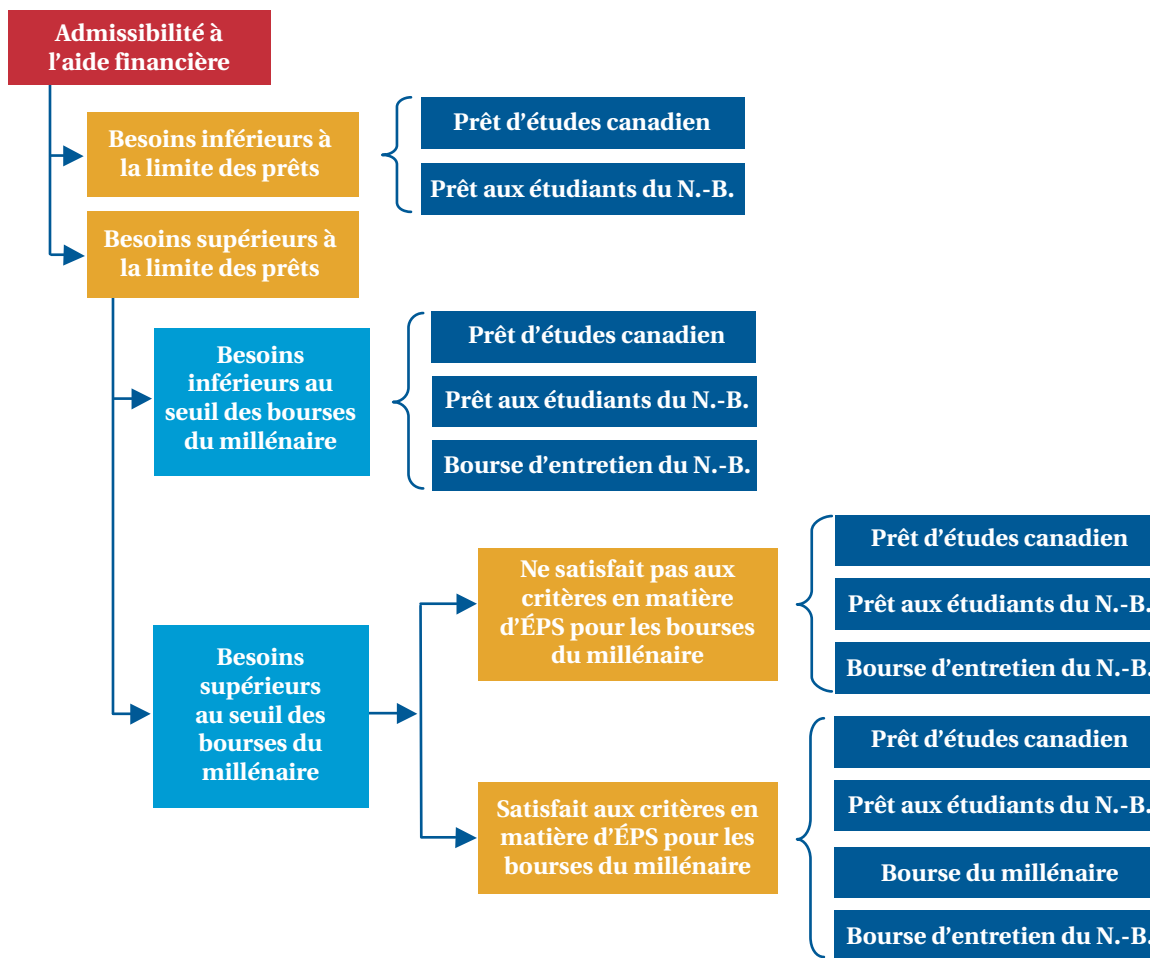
Admissibilité à l'aide financière

Besoins inférieurs à la limite des prêts

Prêt d'études canadien

Prêt aux étudiants du N.-B.

Besoins supérieurs à la limite des prêts

Besoins inférieurs au seuil des bourses du millénaire

Prêt d'études canadien

Prêt aux étudiants du N.-B.

Bourse d'entretien du N.-B.

Besoins supérieurs au seuil des bourses du millénaire

Ne satisfait pas aux critères en matière d'ÉPS pour les bourses du millénaire

Prêt d'études canadien

Prêt aux étudiants du N.-B.

Bourse d'entretien du N.-B.

Satisfait aux critères en matière d'ÉPS pour les bourses du millénaire

Prêt d'études canadien

Prêt aux étudiants du N.-B.

Bourse du millénaire

Bourse d'entretien du N.-B.